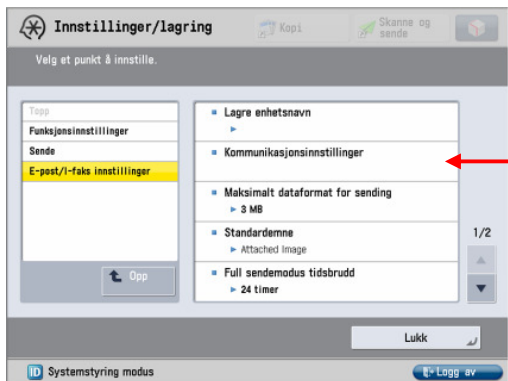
Innstillinger/lagring

Kopi

Skanne og sende

Velg et punkt å innstille.

Topp

Funksjonsinnstillinger

Sende

E-post/I-faks innstillinger

Opp

Lagre enhetsnavn

►

Kommunikasjonsinnstillinger

Maksimalt dataformat for sending

► 3 MB

Standardemne

► Attached Image

Full sendemodus tidsbrudd

► 24 timer

1/2

Lukk

Systemstyring modus

Logg av